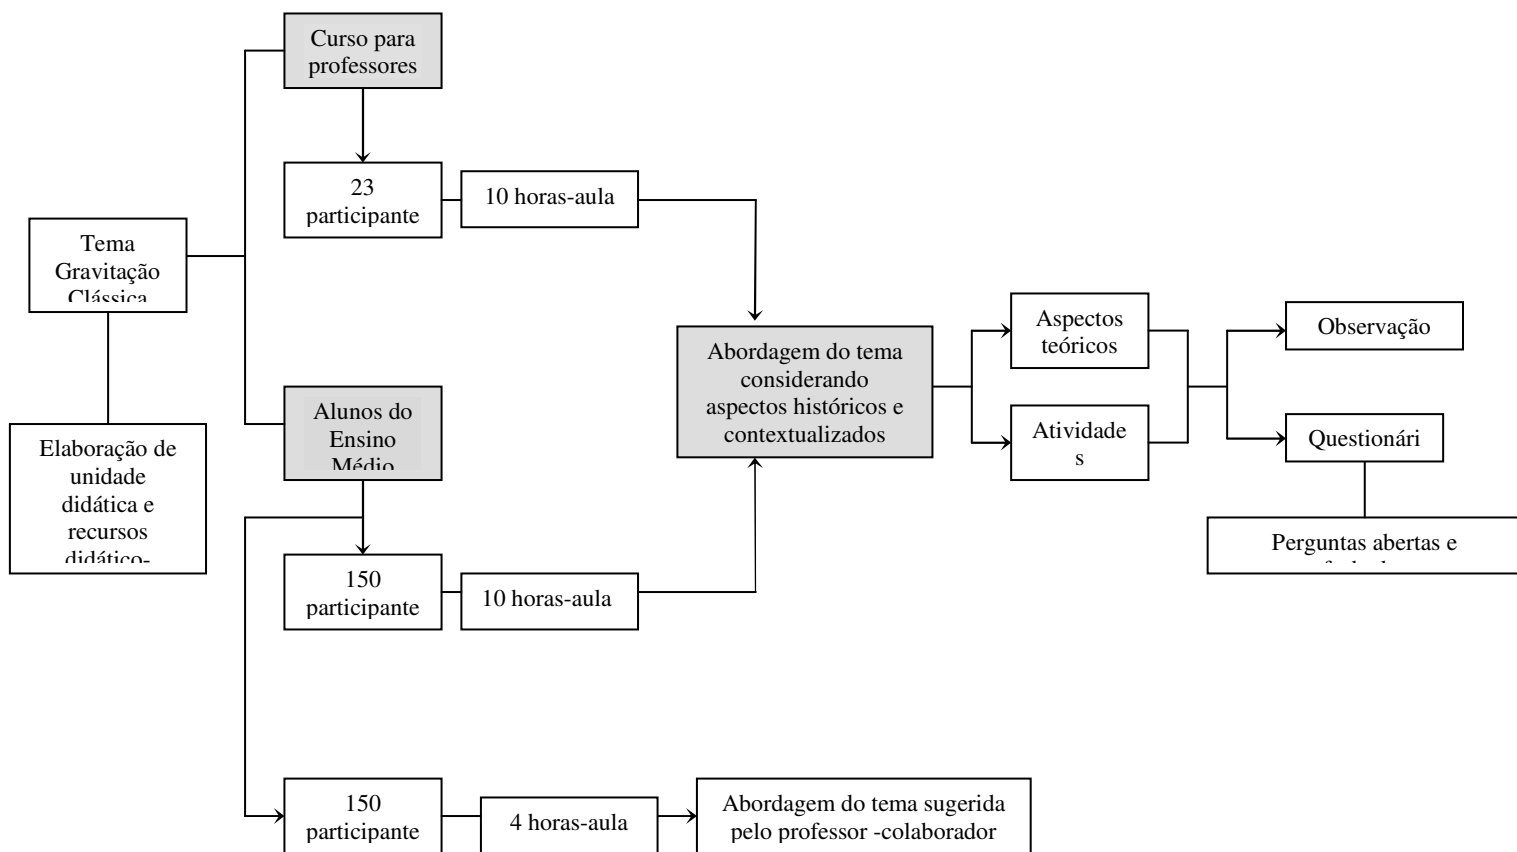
Curso para professores

23 participante

10 horas-aula

Tema Gravitação Clássica

Elaboração de unidade didática e recursos didático-

Alunos do Ensino Médio

150 participante

10 horas-aula

Abordagem do tema considerando aspectos históricos e contextualizados

Aspectos teóricos

Atividade s

Observação

Questionári

Perguntas abertas e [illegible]

150 participante

4 horas-aula

Abordagem do tema sugerida pelo professor -colaborador